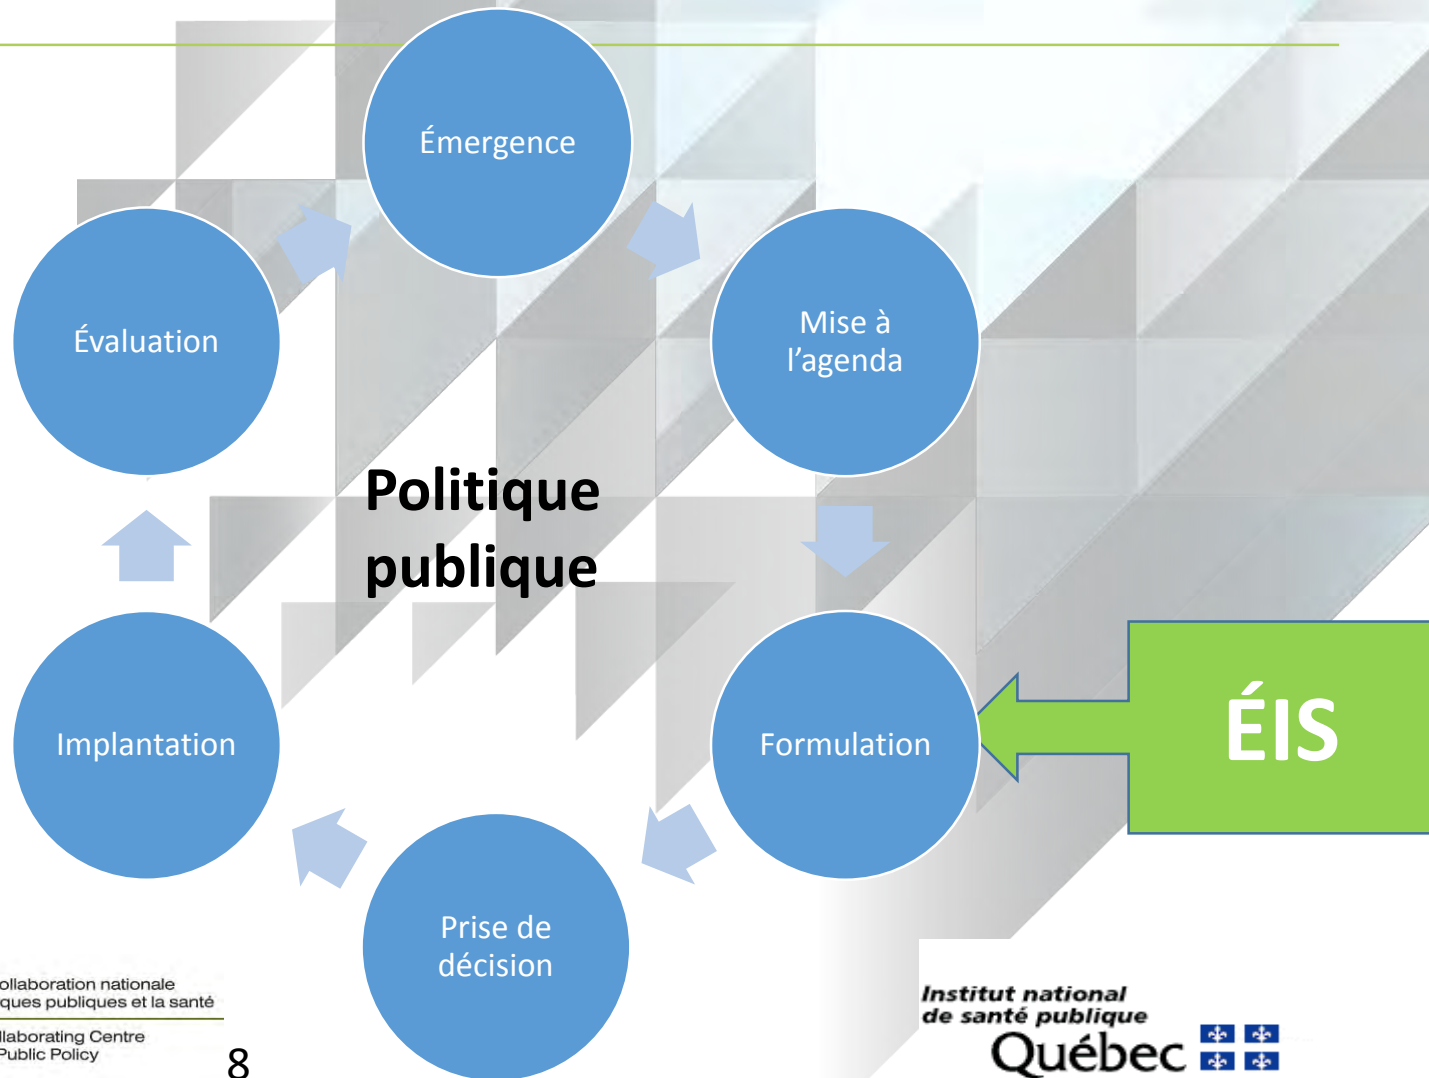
Émergence

Mise à l'agenda

Formulation

ÉIS

Prise de décision

Implantation

Évaluation

Politique publique

ollaboration nationale
ques publiques et la santé

llaborating Centre
Public Policy

8

Institut national
de santé publique
Québec